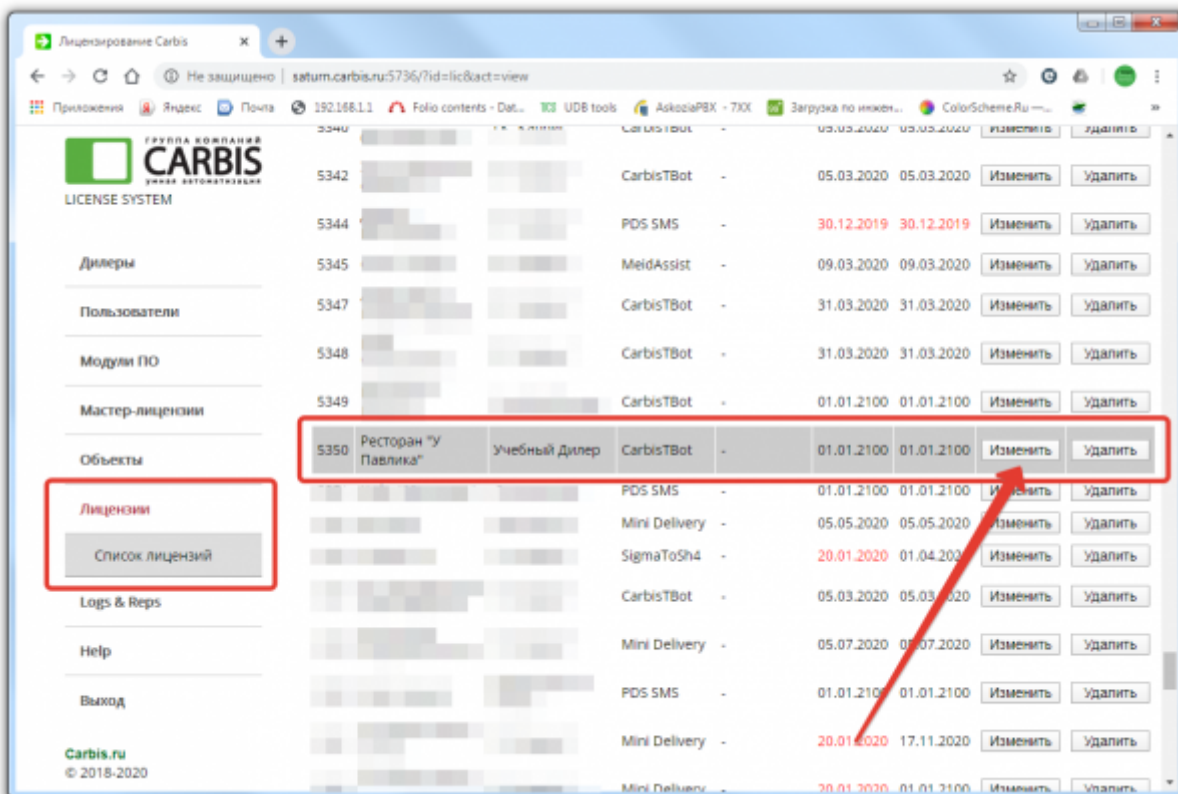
Лицензирование Carbis

Не защищено | saturn.carbis.ru:5736/?id=lic&act=view

Приложения Яндекс Почта 192.168.1.1 Folio contents - Dat... UDB tools AskoziaPBX - 7XX Загрузка по инжен... ColorScheme.Ru —...

ГРУППА КОМПАНИЙ
CARBIS
умная автоматизация
LICENSE SYSTEM

Дилеры
Пользователи
Модули ПО
Мастер-лицензии
Объекты
Лицензии
Список лицензий
Logs & Reps
Help
Выход

Carbis.ru
© 2018-2020

| | | | | | | | | |
|---|---|---|---|---|---|---|---|---|
| 5340 | | | CarbisTBot | | 09.03.2020 | 09.03.2020 | Изменить | Удалить |
| 5342 | | | CarbisTBot | - | 05.03.2020 | 05.03.2020 | Изменить | Удалить |
| 5344 | | | PDS SMS | - | 30.12.2019 | 30.12.2019 | Изменить | Удалить |
| 5345 | | | MeidAssist | - | 09.03.2020 | 09.03.2020 | Изменить | Удалить |
| 5347 | | | CarbisTBot | - | 31.03.2020 | 31.03.2020 | Изменить | Удалить |
| 5348 | | | CarbisTBot | - | 31.03.2020 | 31.03.2020 | Изменить | Удалить |
| 5349 | | | CarbisTBot | - | 01.01.2100 | 01.01.2100 | Изменить | Удалить |
| 5350 | Ресторан "У Павлика" | Учебный Дилер | CarbisTBot | - | 01.01.2100 | 01.01.2100 | Изменить | Удалить |
| | | | PDS SMS | - | 01.01.2100 | 01.01.2100 | Изменить | Удалить |
| | | | Mini Delivery | - | 05.05.2020 | 05.05.2020 | Изменить | Удалить |
| | | | SigmaToSh4 | - | 20.01.2020 | 01.04.2020 | Изменить | Удалить |
| | | | CarbisTBot | - | 05.03.2020 | 05.03.2020 | Изменить | Удалить |
| | | | Mini Delivery | - | 05.07.2020 | 05.07.2020 | Изменить | Удалить |
| | | | PDS SMS | - | 01.01.2100 | 01.01.2100 | Изменить | Удалить |
| | | | Mini Delivery | - | 20.01.2020 | 17.11.2020 | Изменить | Удалить |
| | | | Mini Delivery | - | 20.01.2020 | 01.01.2100 | Изменить | Удалить |